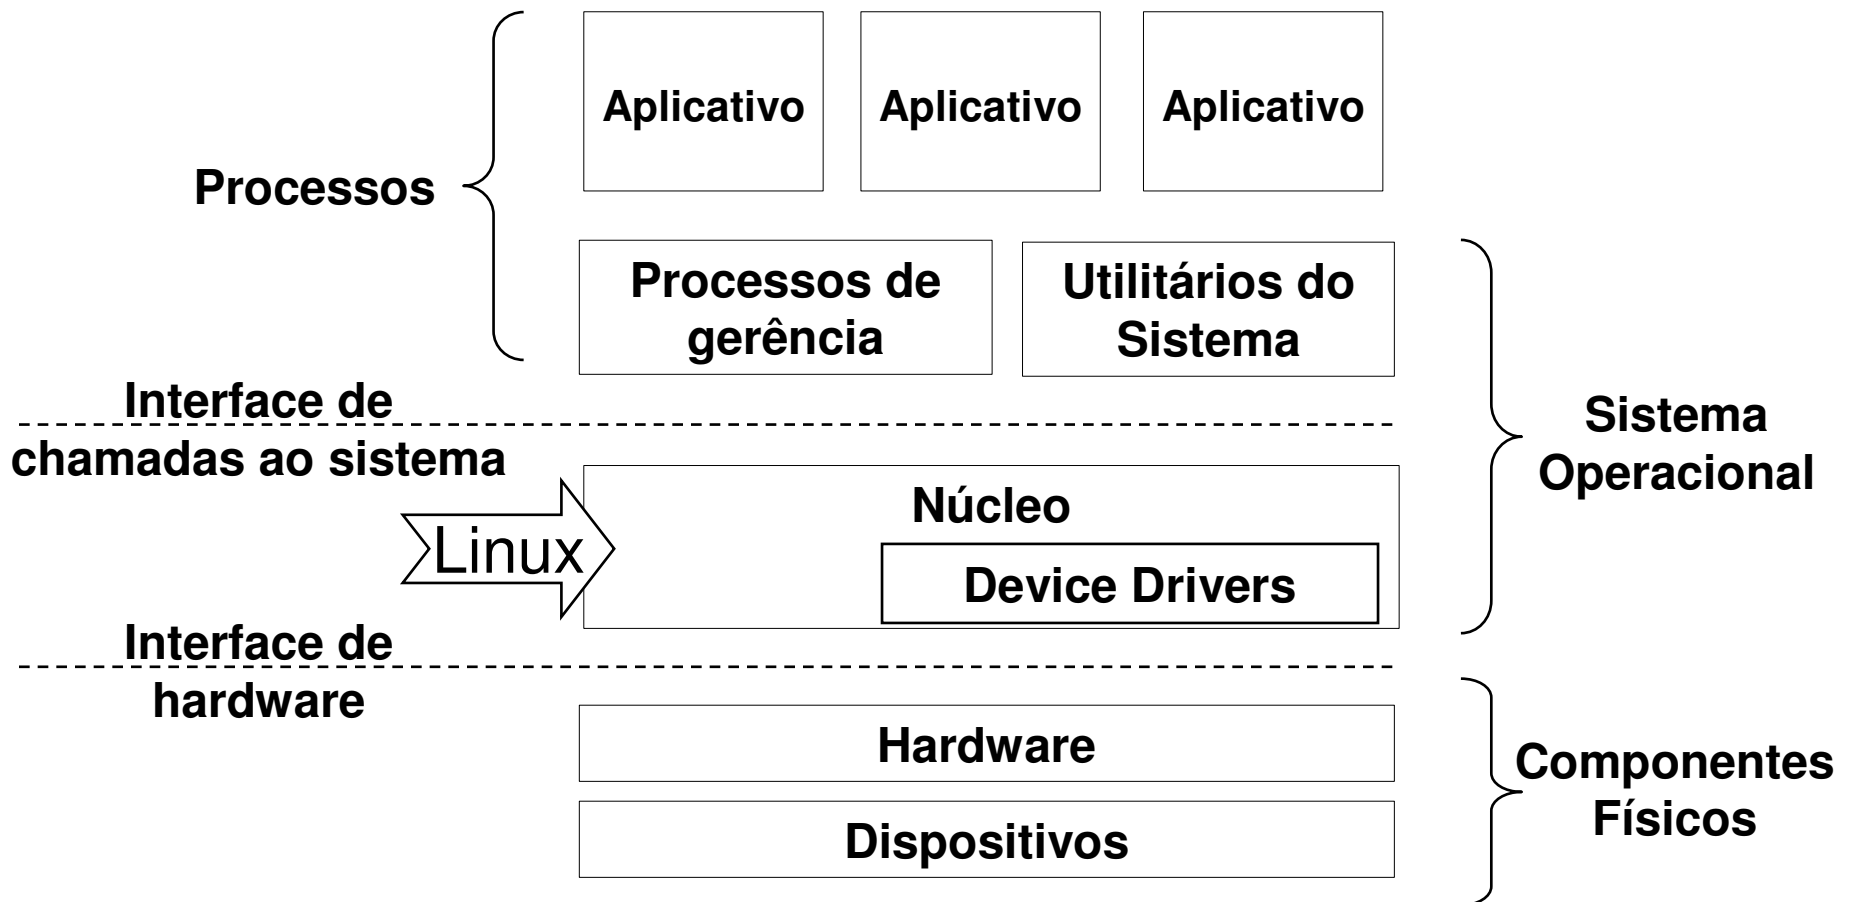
Aplicativo

Aplicativo

Aplicativo

Processos

Processos de gerência

Utilitários do Sistema

Interface de chamadas ao sistema

Sistema Operacional

Núcleo

Linux

Device Drivers

Interface de hardware

Hardware

Dispositivos

Componentes Físicos